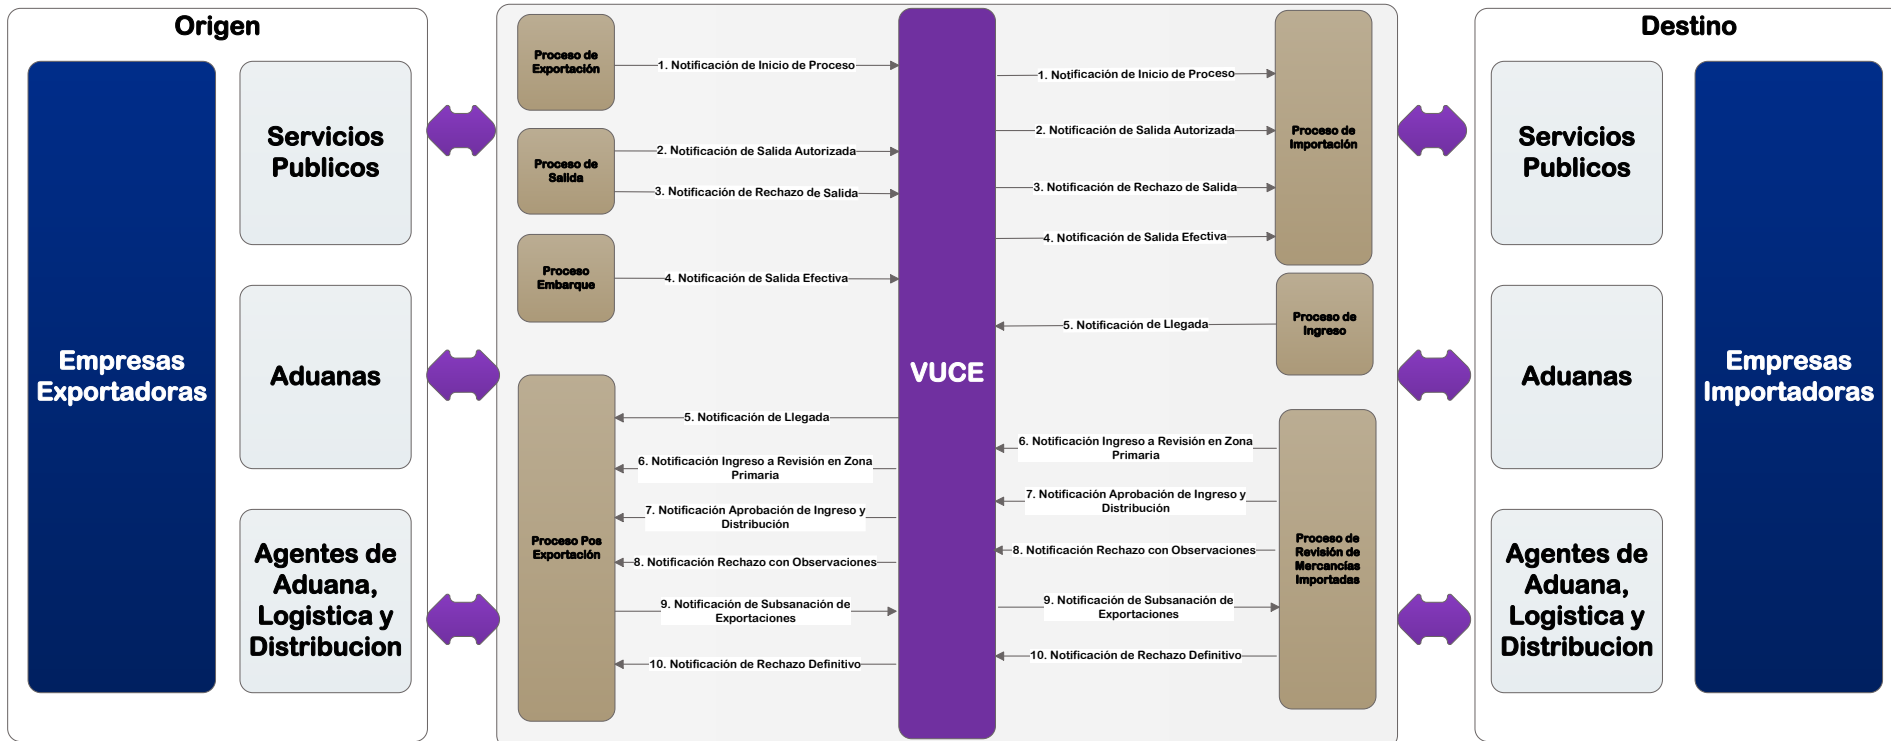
Origen

Empresas Exportadoras

Servicios Publicos

Aduanas

Agentes de Aduana, Logistica y Distribucion

Proceso de Exportación

1. Notificación de Inicio de Proceso

Proceso de Salida

2. Notificación de Salida Autorizada

3. Notificación de Rechazo de Salida

Proceso Embarque

4. Notificación de Salida Efectiva

Proceso Pos Exportación

5. Notificación de Llegada

6. Notificación Ingreso a Revisión en Zona Primaria

7. Notificación Aprobación de Ingreso y Distribución

8. Notificación Rechazo con Observaciones

9. Notificación de Subsanación de Exportaciones

10. Notificación de Rechazo Definitivo

VUCE

1. Notificación de Inicio de Proceso

2. Notificación de Salida Autorizada

3. Notificación de Rechazo de Salida

4. Notificación de Salida Efectiva

Proceso de Importación

5. Notificación de Llegada

Proceso de Ingreso

6. Notificación Ingreso a Revisión en Zona Primaria

7. Notificación Aprobación de Ingreso y Distribución

8. Notificación Rechazo con Observaciones

9. Notificación de Subsanación de Exportaciones

10. Notificación de Rechazo Definitivo

Proceso de Revisión de Mercancías Importadas

Destino

Servicios Publicos

Aduanas

Agentes de Aduana, Logistica y Distribucion

Empresas Importadoras